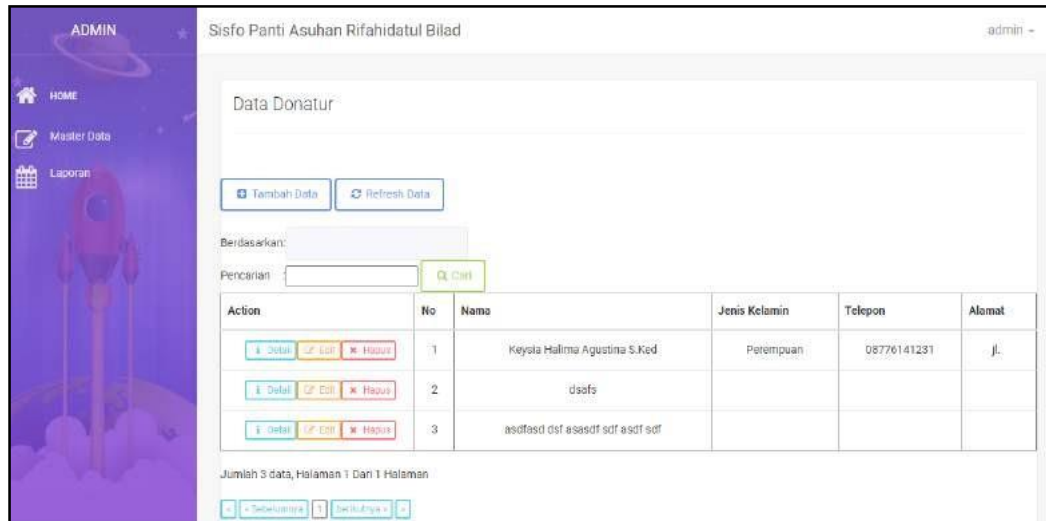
ADMIN

HOME
Master Data
Laporan

Sisfo Panti Asuhan Rifahidatul Bilad

admin -

Data Donatur

Tambah Data
Refresh Data

Berdasarkan:
Pencarian :
Cari

| Action | No | Nama | Jenis Kelamin | Telepon | Alamat |
|---|---|---|---|---|---|
| Detail Edit Hapus | 1 | Keysia Halima Agustina S.Ked | Perempuan | 08776141231 | jl. |
| Detail Edit Hapus | 2 | dsafs | | | |
| Detail Edit Hapus | 3 | asdfasd dsf asasdf sdf asdf sdf | | | |

Jumlah 3 data, Halaman 1 Dari 1 Halaman

« Sebelumnya 1 Berikutnya »